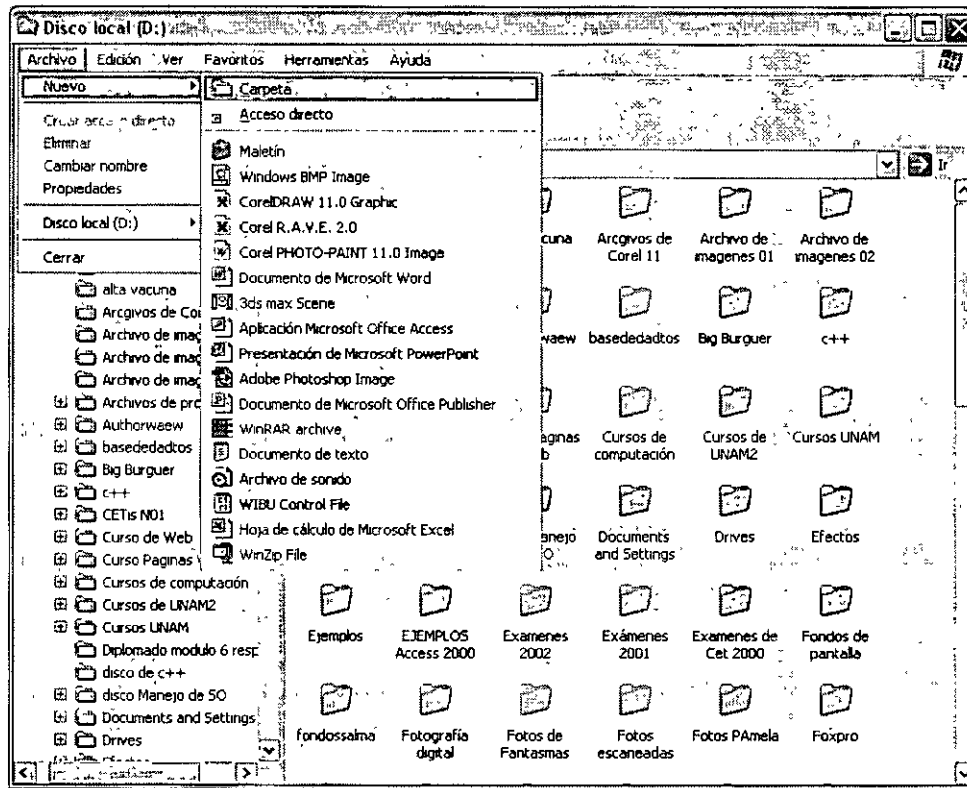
Disco local (D:)

Archivo Edición Ver Favoritos Herramientas Ayuda

Nuevo
Crear acceso directo
Eliminar
Cambiar nombre
Propiedades
Disco local (D:)
Cerrar

Carpeta
Acceso directo
Maletín
Windows BMP Image
CorelDRAW 11.0 Graphic
Corel R.A.V.E. 2.0
Corel PHOTO-PAINT 11.0 Image
Documento de Microsoft Word
3ds max Scene
Aplicación Microsoft Office Access
Presentación de Microsoft PowerPoint
Adobe Photoshop Image
Documento de Microsoft Office Publisher
WinRAR archive
Documento de texto
Archivo de sonido
WIBU Control File
Hoja de cálculo de Microsoft Excel
WinZip File

alta vacuna
Arcgivos de Co
Archivo de imag
Archivo de imag
Archivo de imag
Archivos de pr
Authorwaew
basededadtos
Big Burguer
c++
CETis N01
Curso de Web
Curso Paginas
Cursos de computación
Cursos de UNAM2
Cursos UNAM
Diplomado modulo 6 resp
disco de c++
disco Manejo de SO
Documents and Settings
Drives

vacuna
Arcgivos de Corel 11
Archivo de imagenes 01
Archivo de imagenes 02
waew
basededadtos
Big Burguer
c++
aginas b
Cursos de computación
Cursos de UNAM2
Cursos UNAM
nejo O
Documents and Settings
Drives
Efectos
Ejemplos
EJEMPLOS Access 2000
Examenes 2002
Exámenes 2001
Examenes de Cet 2000
Fondos de pantalla
fondossalma
Fotografía digital
Fotos de Fantasmas
Fotos escaneadas
Fotos PAmela
Foxpro

Ir